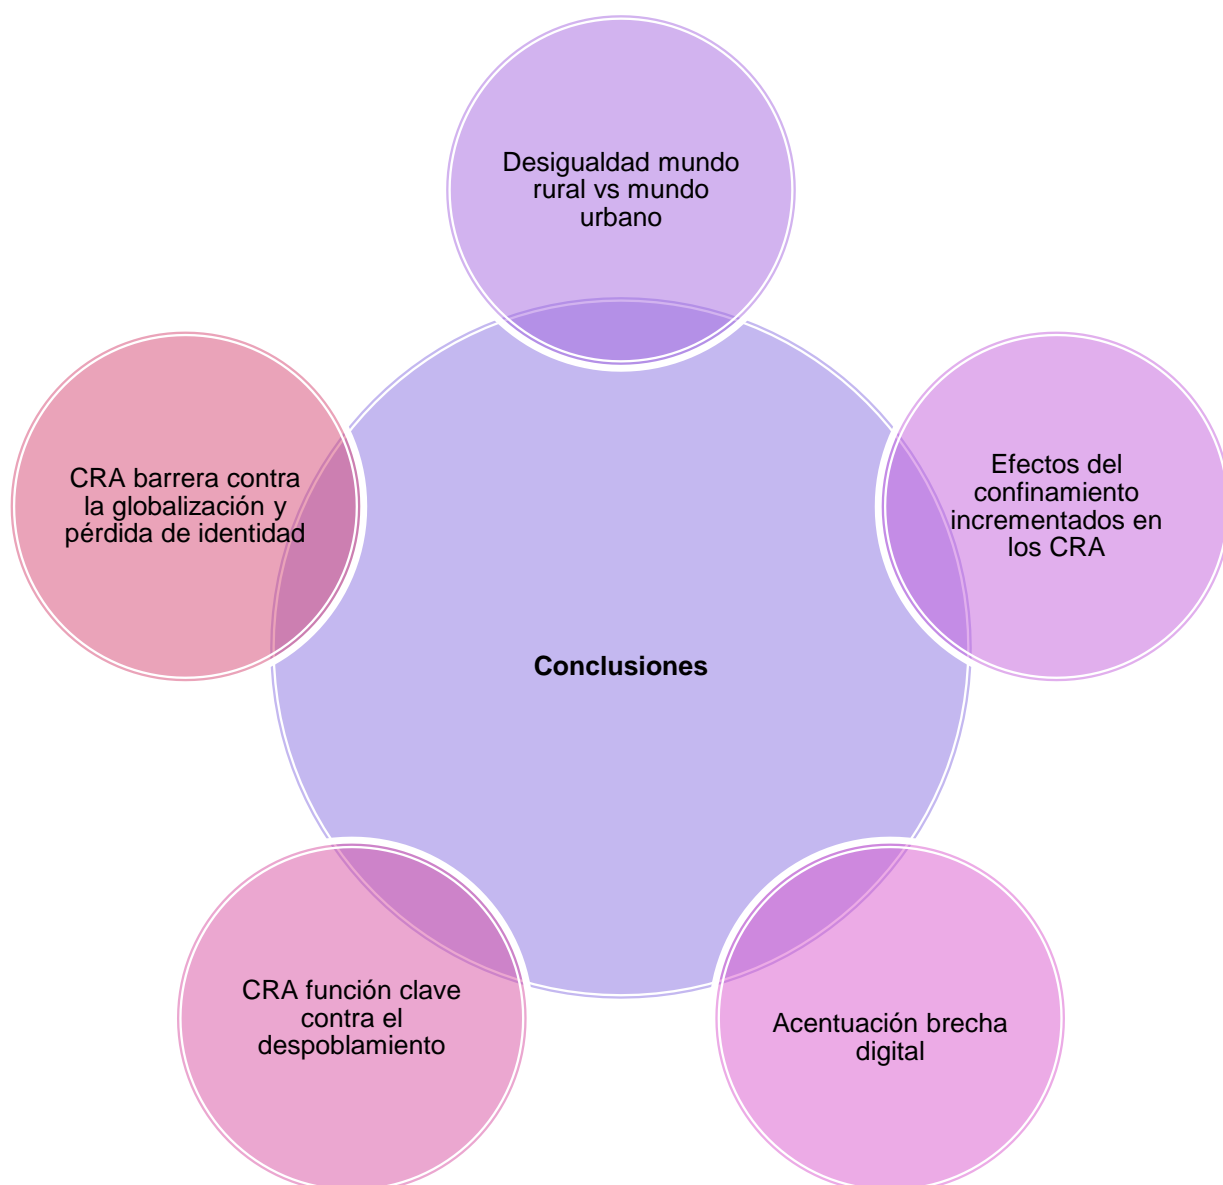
Desigualdad mundo rural vs mundo urbano

CRA barrera contra la globalización y pérdida de identidad

Efectos del confinamiento incrementados en los CRA

Conclusiones

CRA función clave contra el despoblamiento

Acentuación brecha digital